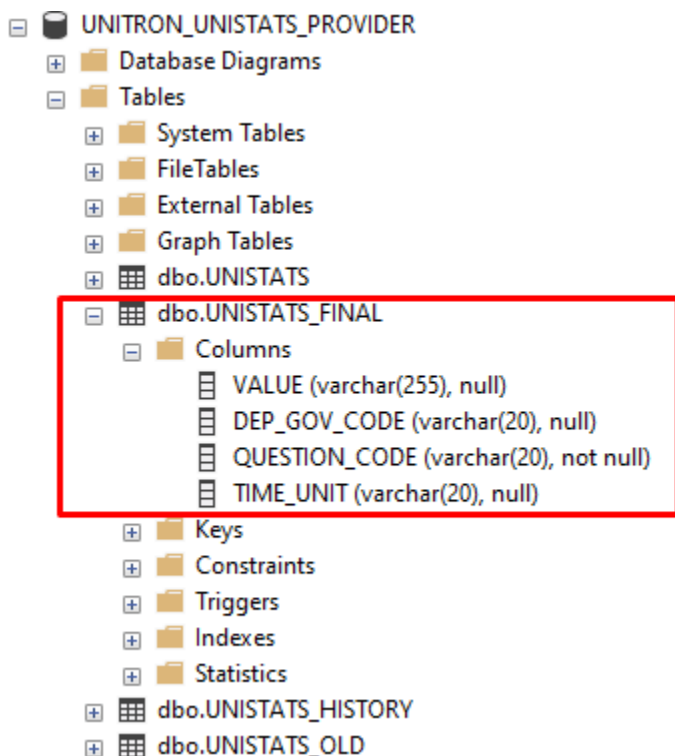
UNITRON_UNISTATS_PROVIDER
Database Diagrams
Tables
System Tables
FileTables
External Tables
Graph Tables
dbo.UNISTATS
dbo.UNISTATS_FINAL
Columns
VALUE (varchar(255), null)
DEP_GOV_CODE (varchar(20), null)
QUESTION_CODE (varchar(20), not null)
TIME_UNIT (varchar(20), null)
Keys
Constraints
Triggers
Indexes
Statistics
dbo.UNISTATS_HISTORY
dbo.UNISTATS_OLD